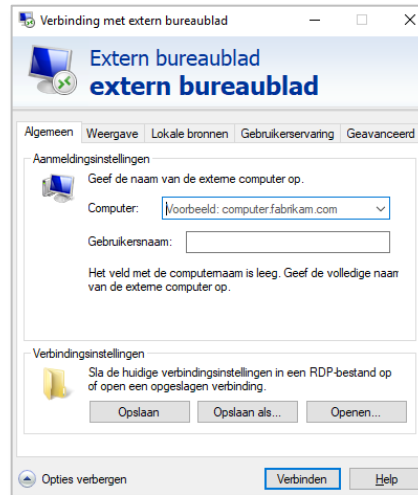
Verbinding met extern bureaublad

Extern bureaublad
extern bureaublad

Algemeen | Weergave | Lokale bronnen | Gebruikerservaring | Geavanceerd

Aanmeldingsinstellingen

Geef de naam van de externe computer op.

Computer: Voorbeeld: computer.fabrikam.com

Gebruikersnaam:

Het veld met de computernaam is leeg. Geef de volledige naam van de externe computer op.

Verbindingsinstellingen

Sla de huidige verbindingsinstellingen in een RDP-bestand op of open een opgeslagen verbinding.

Opslaan | Opslaan als... | Openen...

Opties verbergen | Verbinden | Help